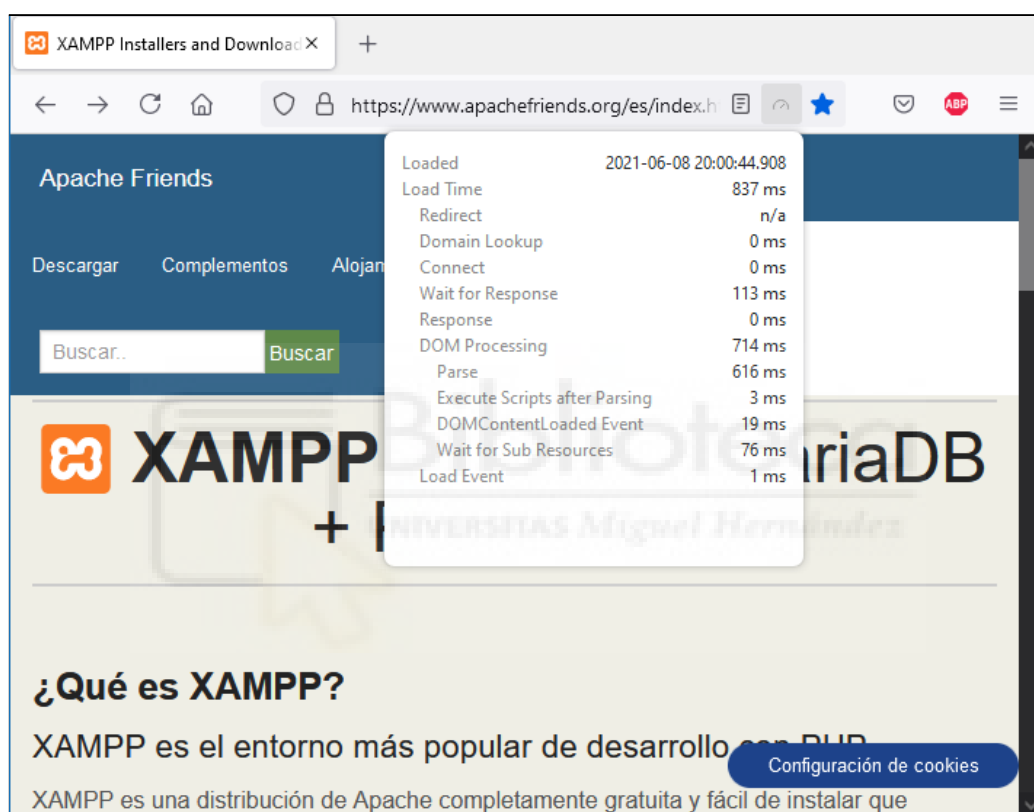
XAMPP Installers and Downloa ×
+
https://www.apachefriends.org/es/index.h
ABP

Apache Friends
Descargar
Complementos
Alojan
Buscar..
Buscar

| Loaded | 2021-06-08 20:00:44.908 |
|---|---|
| Load Time | 837 ms |
| Redirect | n/a |
| Domain Lookup | 0 ms |
| Connect | 0 ms |
| Wait for Response | 113 ms |
| Response | 0 ms |
| DOM Processing | 714 ms |
| Parse | 616 ms |
| Execute Scripts after Parsing | 3 ms |
| DOMContentLoaded Event | 19 ms |
| Wait for Sub Resources | 76 ms |
| Load Event | 1 ms |

XAMPP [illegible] ariaDB
+ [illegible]

Biblioteca
UNIVERSITAS Miguel Hernández

¿Qué es XAMPP?

XAMPP es el entorno más popular de desarrollo con PHP

Configuración de cookies

XAMPP es una distribución de Apache completamente gratuita y fácil de instalar que